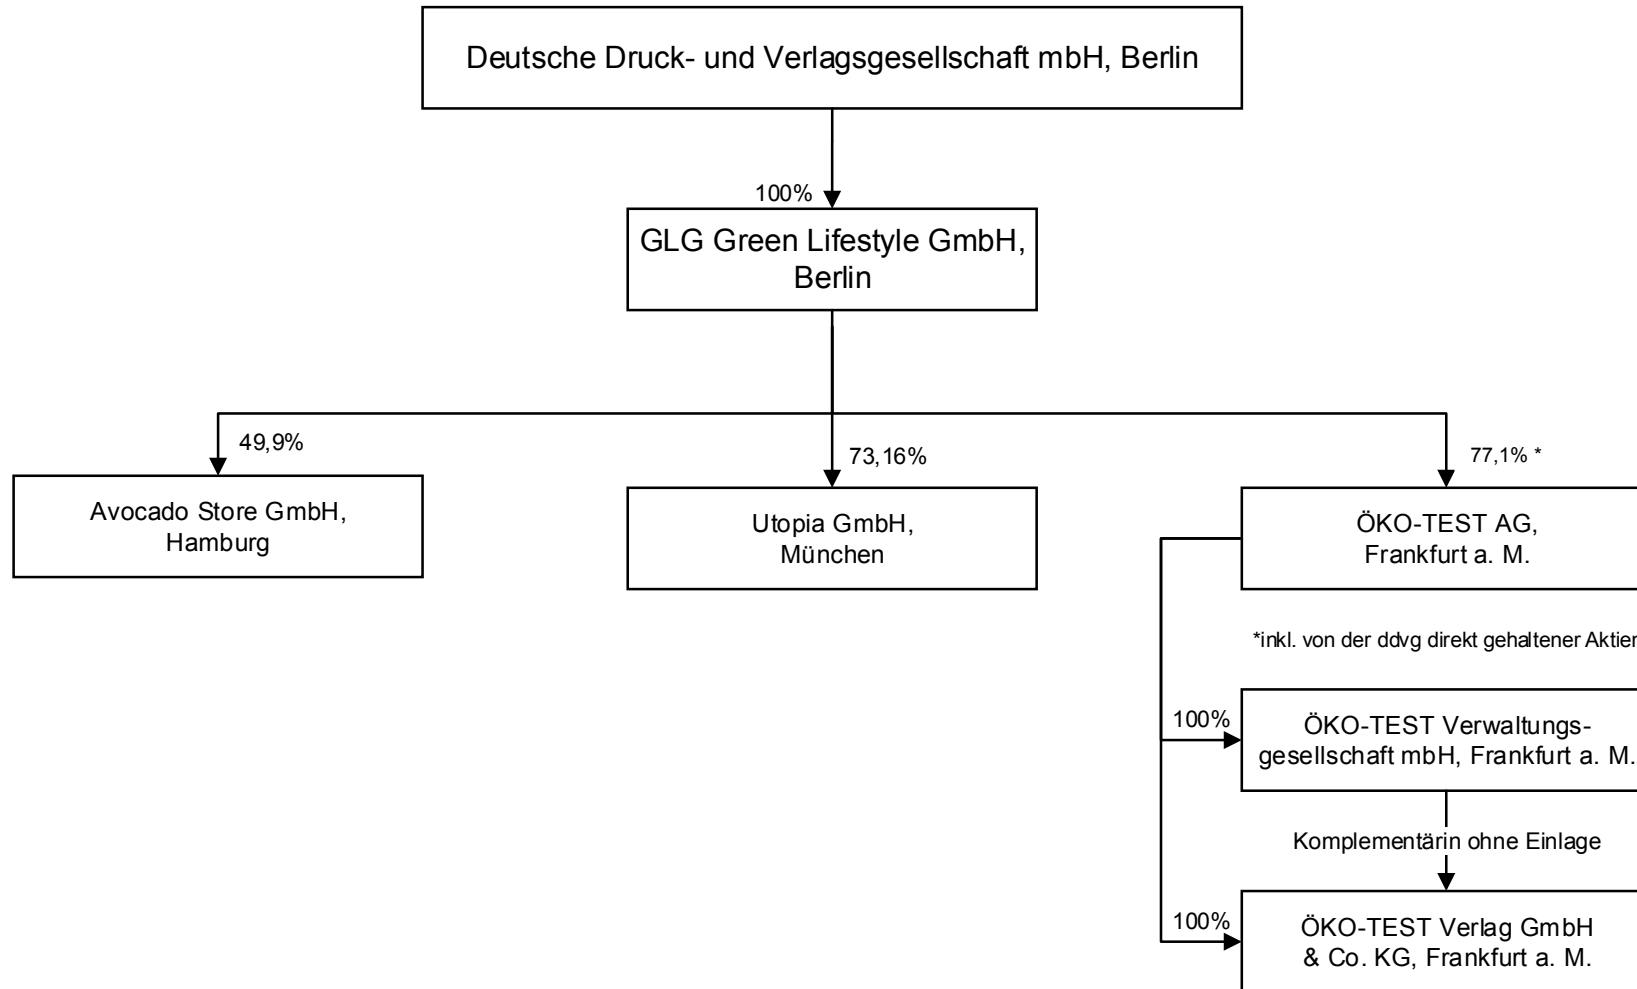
Deutsche Druck- und Verlagsgesellschaft mbH, Berlin

100%

GLG Green Lifestyle GmbH, Berlin

49,9%

Avocado Store GmbH, Hamburg

73,16%

Utopia GmbH, München

77,1% *

ÖKO-TEST AG, Frankfurt a. M.

*inkl. von der ddvg direkt gehaltener Aktien

100%

ÖKO-TEST Verwaltungsgesellschaft mbH, Frankfurt a. M.

Komplementärin ohne Einlage

100%

ÖKO-TEST Verlag GmbH & Co. KG, Frankfurt a. M.